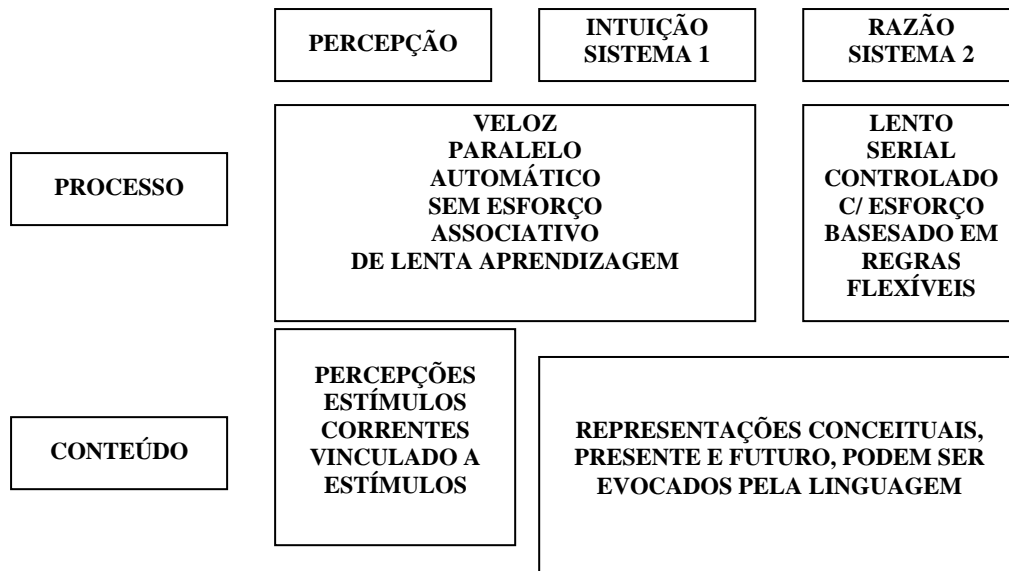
PERCEPÇÃO

INTUIÇÃO
SISTEMA 1

RAZÃO
SISTEMA 2

PROCESSO

VELOZ
PARALELO
AUTOMÁTICO
SEM ESFORÇO
ASSOCIATIVO
DE LENTA APRENDIZAGEM

LENTO
SERIAL
CONTROLADO
C/ ESFORÇO
BASESADO EM
REGRAS
FLEXÍVEIS

CONTEÚDO

PERCEPÇÕES
ESTÍMULOS
CORRENTES
VINCULADO A
ESTÍMULOS

REPRESENTAÇÕES CONCEITUAIS,
PRESENTE E FUTURO, PODEM SER
EVOCADOS PELA LINGUAGEM